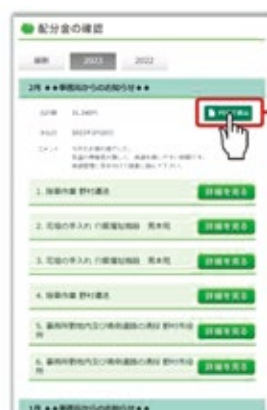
● 配分金の確認

最新 2023 2022

2月 ●●事務局からのお知らせ●●

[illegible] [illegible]

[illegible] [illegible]

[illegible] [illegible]

PDFで表示

1. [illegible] 詳細を見る

2. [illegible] 詳細を見る

3. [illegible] 詳細を見る

4. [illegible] 詳細を見る

5. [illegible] 詳細を見る

6. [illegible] 詳細を見る

1月 ●●事務局からのお知らせ●●